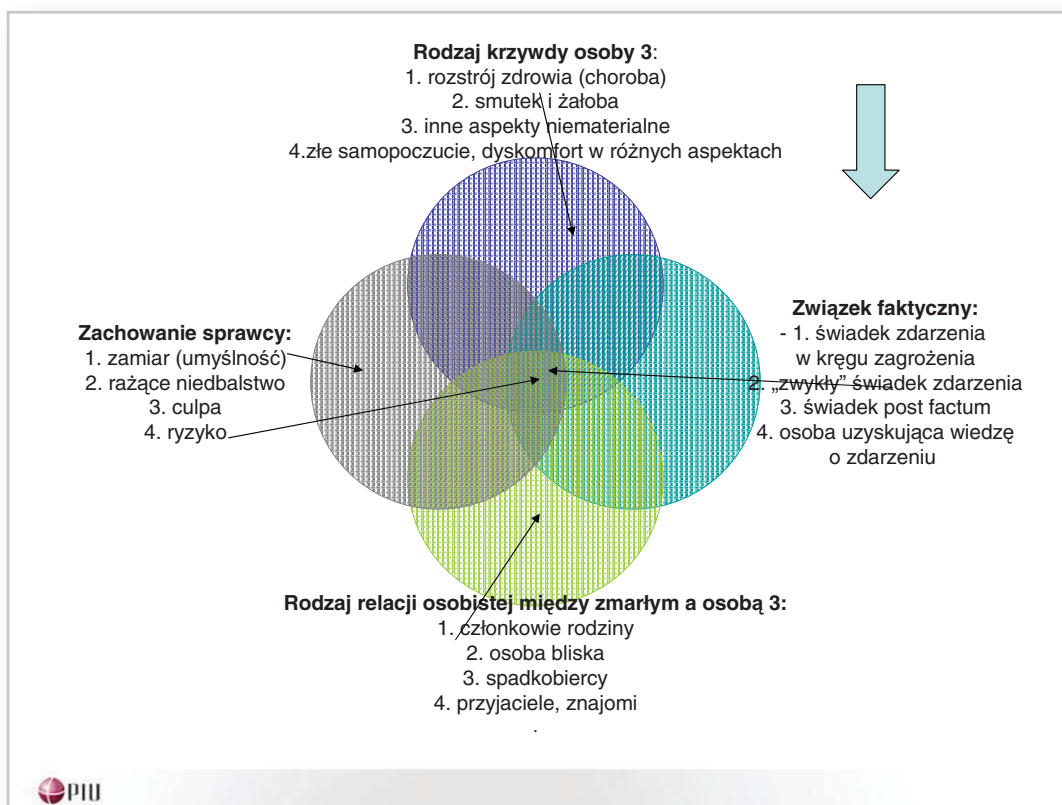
**Rodzaj krzywdy osoby 3**:
1. rozstrój zdrowia (choroba)
2. smutek i żałoba
3. inne aspekty niematerialne
4.złe samopoczucie, dyskomfort w różnych aspektach

**Zachowanie sprawcy:**
1. zamiar (umyślność)
2. rażące niedbalstwo
3. culpa
4. ryzyko

**Związek faktyczny:**
- 1. świadek zdarzenia w kręgu zagrożenia
2. „zwykły" świadek zdarzenia
3. świadek post factum
4. osoba uzyskująca wiedzę o zdarzeniu

**Rodzaj relacji osobistej między zmarłym a osobą 3:**
1. członkowie rodziny
2. osoba bliska
3. spadkobiercy
4. przyjaciele, znajomi
.

PIU